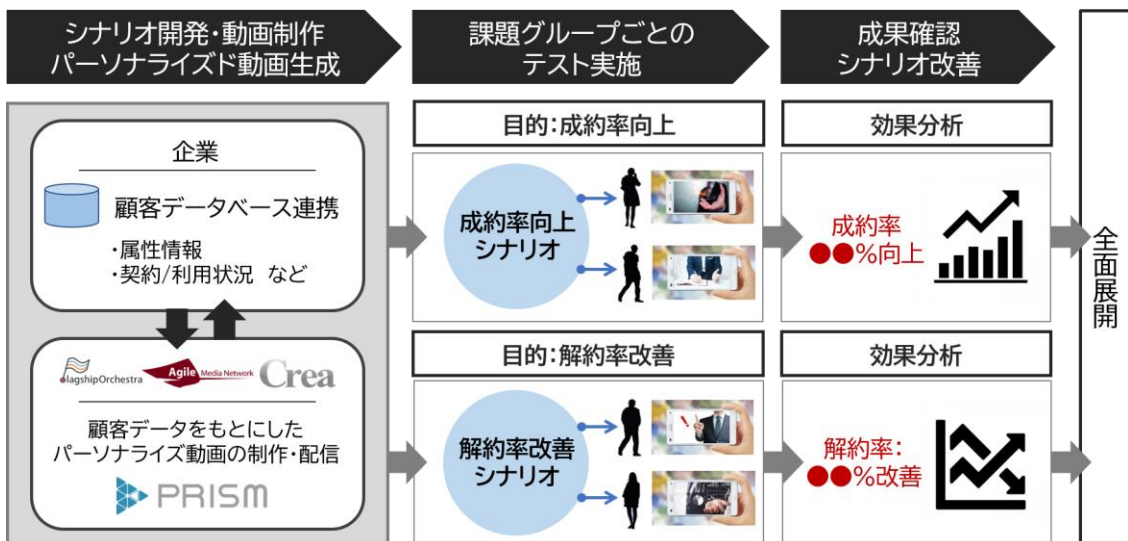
シナリオ開発・動画制作
パーソナライズド動画生成

課題グループごとの
テスト実施

成果確認
シナリオ改善

企業

顧客データベース連携

・属性情報
・契約/利用状況　など

FlagshipOrchestra　Agile Media Network　Crea

顧客データをもとにした
パーソナライズ動画の制作・配信

PRISM

目的：成約率向上

成約率向上
シナリオ

効果分析

成約率
●●%向上

目的：解約率改善

解約率改善
シナリオ

効果分析

解約率：
●●%改善

全面展開